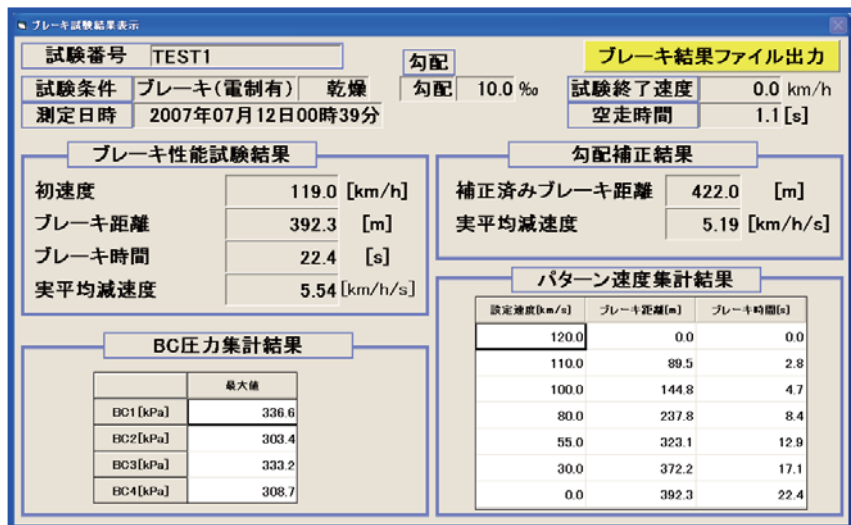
ブレーキ試験結果表示

試験番号 TEST1

勾配

ブレーキ結果ファイル出力

試験条件 ブレーキ(電制有) 乾燥

勾配 10.0 ‰

試験終了速度 0.0 km/h

測定日時 2007年07月12日00時39分

空走時間 1.1 [s]

ブレーキ性能試験結果

初速度 119.0 [km/h]

ブレーキ距離 392.3 [m]

ブレーキ時間 22.4 [s]

実平均減速度 5.54 [km/h/s]

勾配補正結果

補正済みブレーキ距離 422.0 [m]

実平均減速度 5.19 [km/h/s]

パターン速度集計結果

| 設定速度[km/s] | ブレーキ距離[m] | ブレーキ時間[s] |
|---|---|---|
| 120.0 | 0.0 | 0.0 |
| 110.0 | 89.5 | 2.8 |
| 100.0 | 144.8 | 4.7 |
| 80.0 | 237.8 | 8.4 |
| 55.0 | 323.1 | 12.9 |
| 30.0 | 372.2 | 17.1 |
| 0.0 | 392.3 | 22.4 |

BC圧力集計結果

| | 最大値 |
|---|---|
| BC1[kPa] | 336.6 |
| BC2[kPa] | 303.4 |
| BC3[kPa] | 333.2 |
| BC4[kPa] | 308.7 |